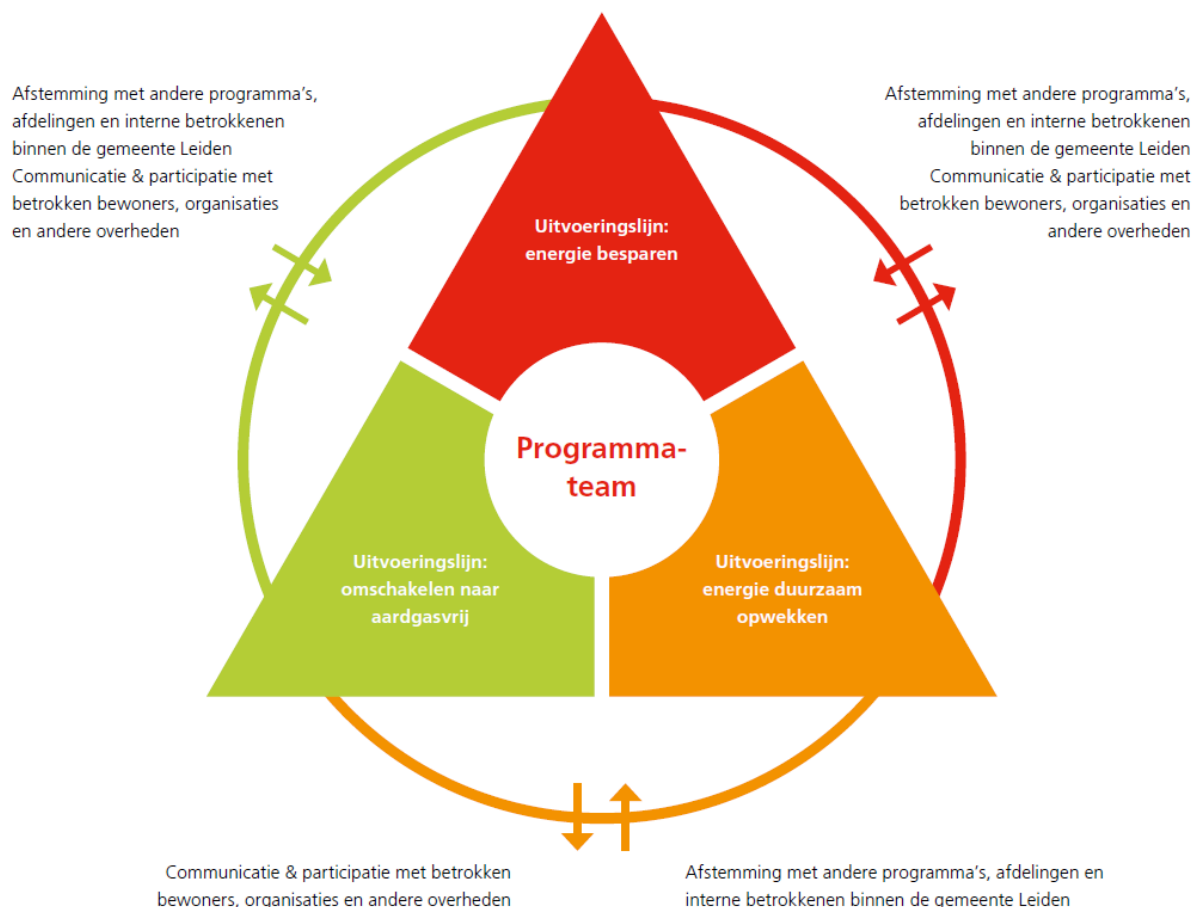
Afstemming met andere programma's, afdelingen en interne betrokkenen binnen de gemeente Leiden
Communicatie & participatie met betrokken bewoners, organisaties en andere overheden

Afstemming met andere programma's, afdelingen en interne betrokkenen binnen de gemeente Leiden
Communicatie & participatie met betrokken bewoners, organisaties en andere overheden

Uitvoeringslijn: energie besparen

Programma-team

Uitvoeringslijn: omschakelen naar aardgasvrij

Uitvoeringslijn: energie duurzaam opwekken

Communicatie & participatie met betrokken bewoners, organisaties en andere overheden

Afstemming met andere programma's, afdelingen en interne betrokkenen binnen de gemeente Leiden